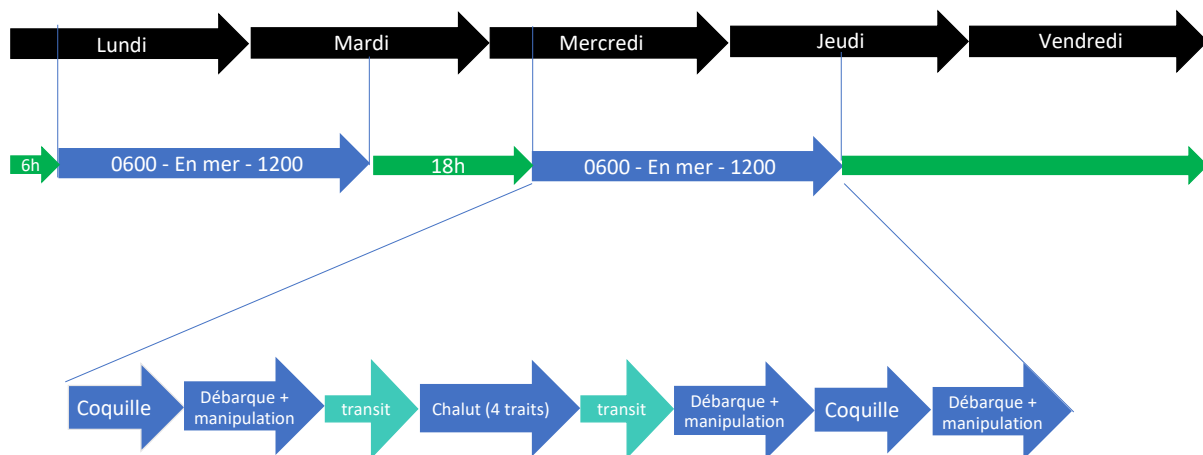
Lundi

Mardi

Mercredi

Jeudi

Vendredi

6h

0600 - En mer - 1200

18h

0600 - En mer - 1200

Coquille

Débarque + manipulation

transit

Chalut (4 traits)

transit

Débarque + manipulation

Coquille

Débarque + manipulation